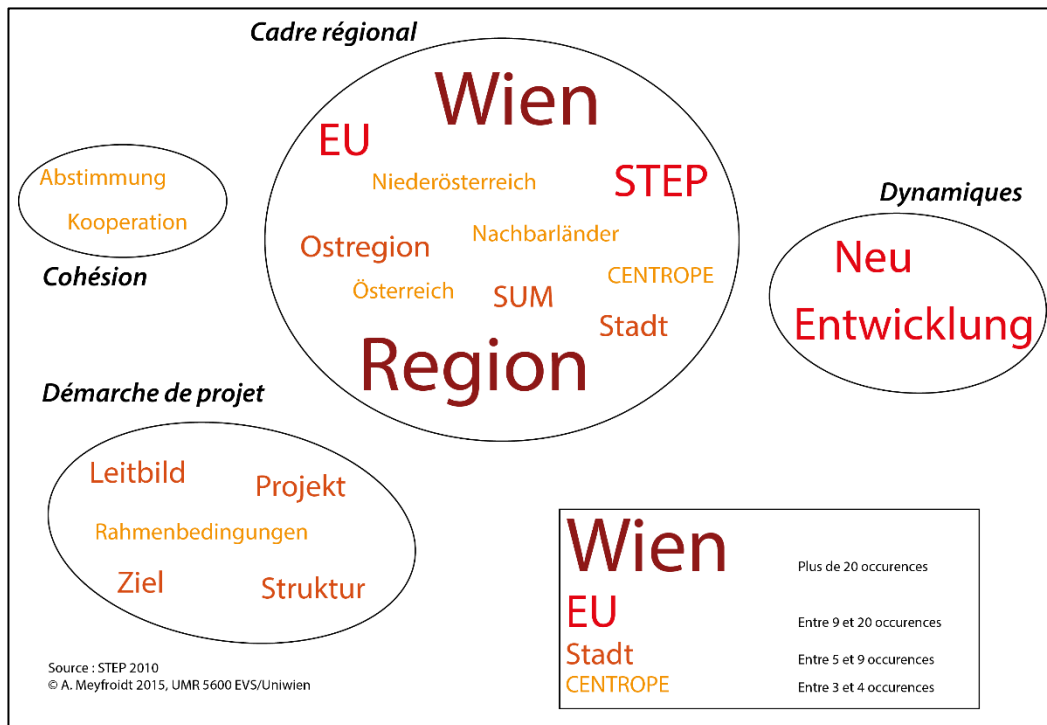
Cadre régional

Wien
EU
Niederösterreich
STEP
Nachbarländer
Ostregion
CENTROPE
Österreich
SUM
Stadt
Region

Abstimmung
Kooperation

Cohésion

Dynamiques

Neu
Entwicklung

Démarche de projet

Leitbild
Projekt
Rahmenbedingungen
Ziel
Struktur

| | |
|---|---|
| Wien | Plus de 20 occurences |
| EU | Entre 9 et 20 occurences |
| Stadt | Entre 5 et 9 occurences |
| CENTROPE | Entre 3 et 4 occurences |

Source : STEP 2010
© A. Meyfroidt 2015, UMR 5600 EVS/Uniwien